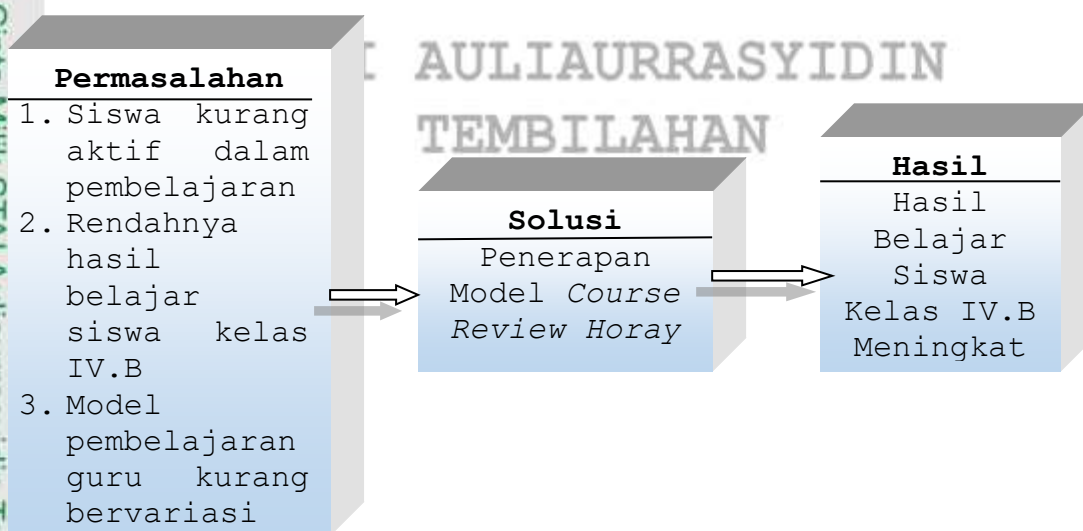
Permasalahan

1. Siswa kurang aktif dalam pembelajaran
2. Rendahnya hasil belajar siswa kelas IV.B
3. Model pembelajaran guru kurang bervariasi

I AULIAURRASYIDIN TEMBILAHAN

Solusi

Penerapan Model *Course Review Horay*

Hasil

Hasil Belajar Siswa Kelas IV.B Meningkat